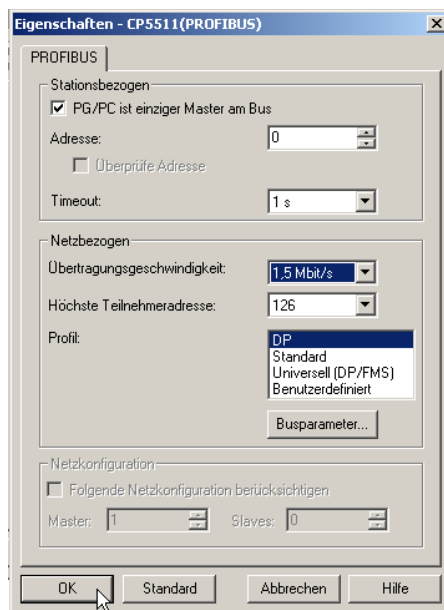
Eigenschaften - CP5511(PROFIBUS)

×

PROFIBUS

Stationsbezogen

PG/PC ist einziger Master am Bus

Adresse: 0

Überprüfe Adresse

Timeout: 1 s

Netzbezogen

Übertragungsgeschwindigkeit: 1,5 Mbit/s

Höchste Teilnehmeradresse: 126

Profil:

DP
Standard
Universell (DP/FMS)
Benutzerdefiniert

Busparameter...

Netzkonfiguration

Folgende Netzkonfiguration berücksichtigen

Master: 1

Slaves: 0

OK

Standard

Abbrechen

Hilfe